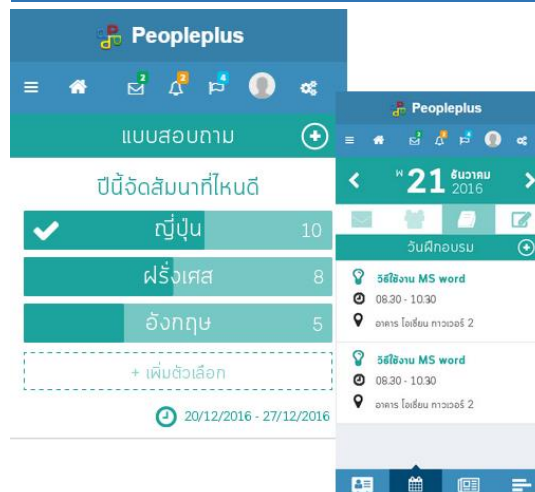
Peopleplus

2 2 4

แบบสอบถาม

ปีนี้จัดสัมนาที่ไหนดี

ญี่ปุ่น 10

ฝรั่งเศส 8

อังกฤษ 5

+ เพิ่มตัวเลือก

20/12/2016 - 27/12/2016

Peopleplus

พ 21 ธันวาคม 2016

วันฝึกอบรม

วิธีใช้งาน MS word
08.30 - 10.30
อาคาร โอเชี่ยน ทาวเวอร์ 2

วิธีใช้งาน MS word
08.30 - 10.30
อาคาร โอเชี่ยน ทาวเวอร์ 2